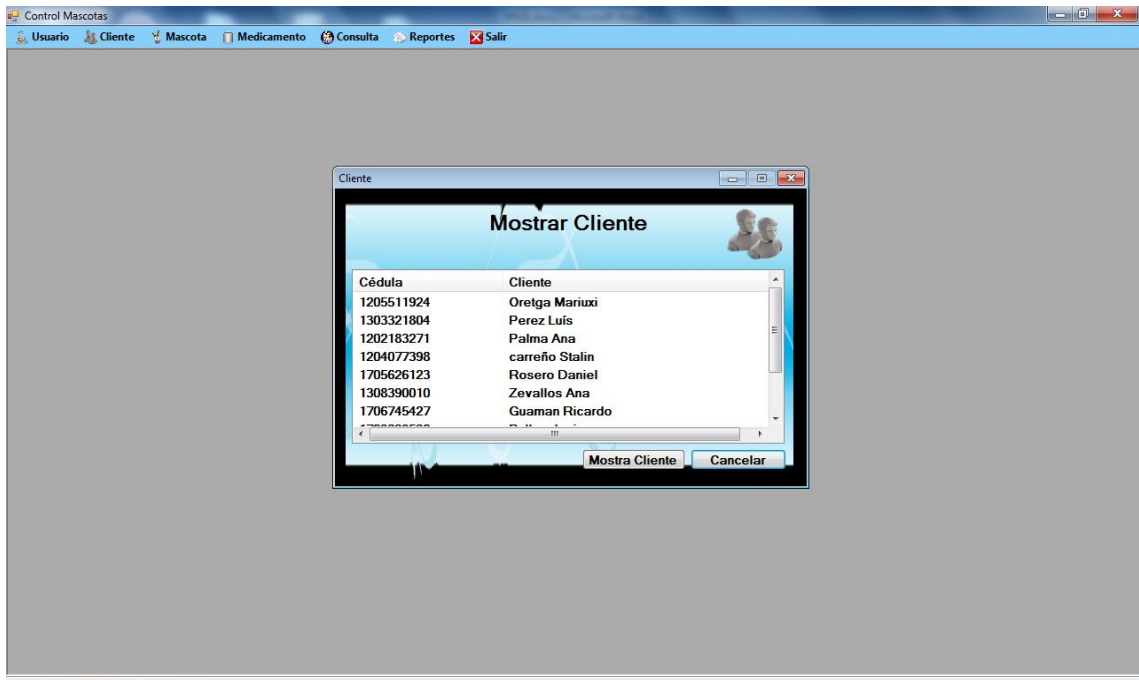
Control Mascotas

Usuario Cliente Mascota Medicamento Consulta Reportes Salir

Cliente

Mostrar Cliente

| Cédula | Cliente |
|---|---|
| 1205511924 | Oretga Mariuxi |
| 1303321804 | Perez Luís |
| 1202183271 | Palma Ana |
| 1204077398 | carreño Stalin |
| 1705626123 | Rosero Daniel |
| 1308390010 | Zevallos Ana |
| 1706745427 | Guaman Ricardo |
| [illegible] | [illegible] |

Mostra Cliente Cancelar